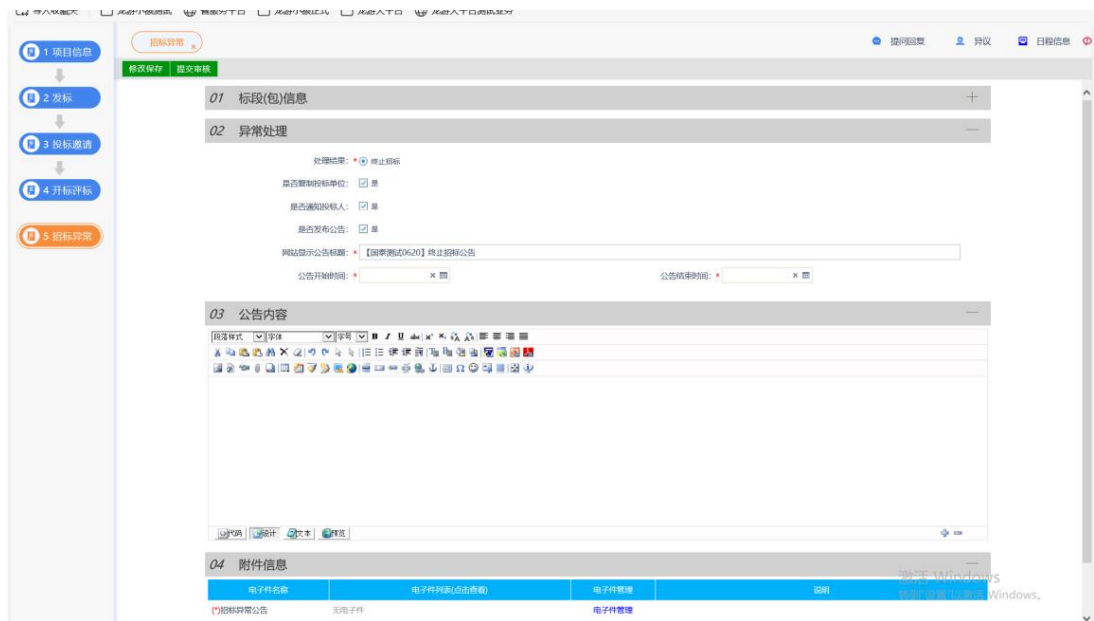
1 项目信息

2 发标

3 投标邀请

4 开标评标

5 招标异常

招标异常

提问回复　异议　日程信息

修改保存　提交审核

01 标段(包)信息

02 异常处理

处理结果: * 终止招标

是否暂停投标单位: 是

是否通知投标人: 是

是否发布公告: 是

网站显示公告标题: * 【国泰测试0620】终止招标公告

公告开始时间: *

公告结束时间: *

03 公告内容

段落样式　字体　字号

代码　设计　文本　预览

04 附件信息

| 电子件名称 | 电子件列表(点击查看) | 电子件管理 | 说明 |
|---|---|---|---|
| (*)招标异常公告 | 无电子件 | 电子件管理 | |

激活 Windows
转到"设置"以激活 Windows。